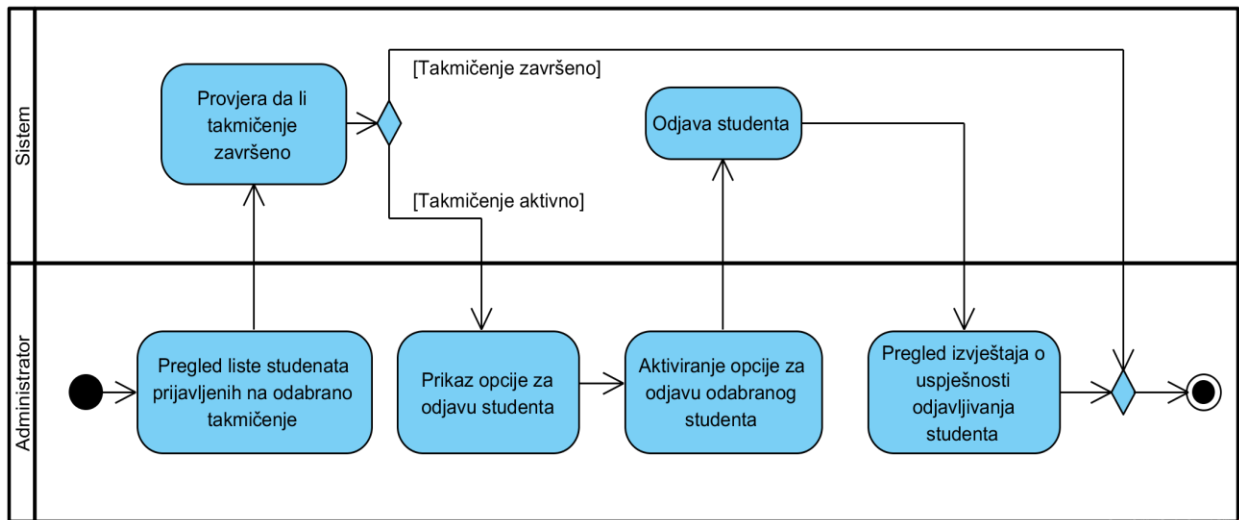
Sistem

Provjera da li takmičenje završeno

[Takmičenje završeno]

Odjava studenta

[Takmičenje aktivno]

Administrator

Pregled liste studenata prijavljenih na odabrano takmičenje

Prikaz opcije za odjavu studenta

Aktiviranje opcije za odjavu odabranog studenta

Pregled izvještaja o uspješnosti odjavljivanja studenta